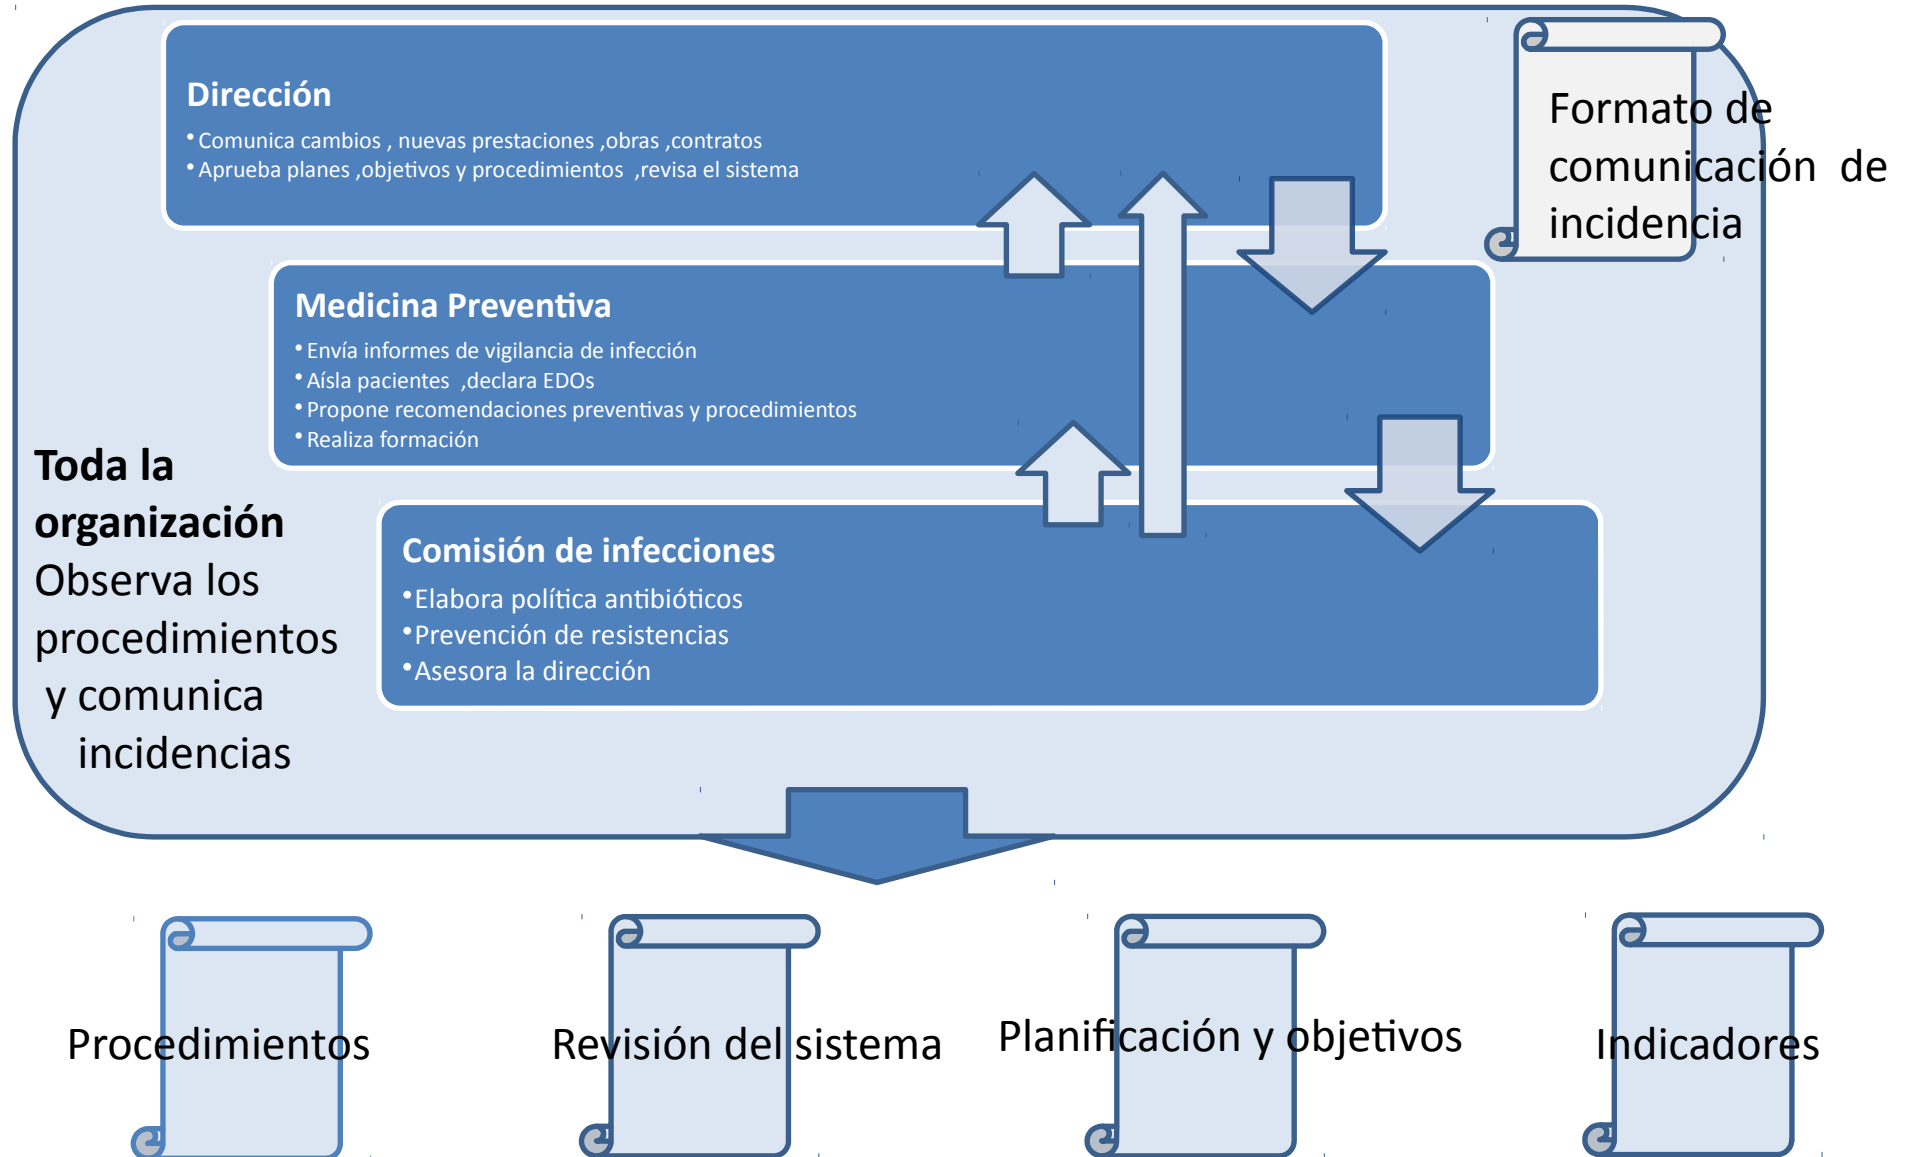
Dirección
• Comunica cambios , nuevas prestaciones ,obras ,contratos
• Aprueba planes ,objetivos y procedimientos ,revisa el sistema

Formato de comunicación de incidencia

Medicina Preventiva
• Envía informes de vigilancia de infección
• Aísla pacientes ,declara EDOs
• Propone recomendaciones preventivas y procedimientos
• Realiza formación

Toda la organización
Observa los procedimientos y comunica incidencias

Comisión de infecciones
• Elabora política antibióticos
• Prevención de resistencias
• Asesora la dirección

Procedimientos

Revisión del sistema

Planificación y objetivos

Indicadores